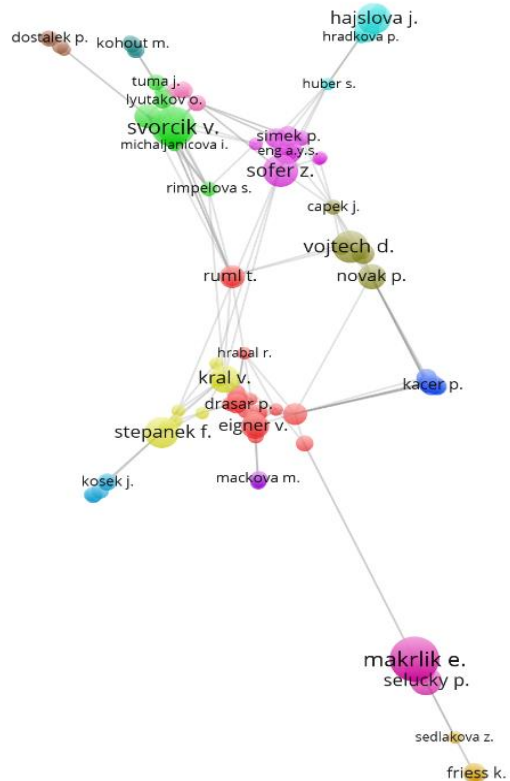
hajslova j.
hradkova p.
dostalek p.
kohout m.
tuma j.
huber s.
lyutakov o.
svorcik v.
simek p.
michaljanicova i.
eng a.y.s.
sofer z.
rimpelova s.
capek j.
vojtech d.
ruml t.
novak p.
hrabal r.
kral v.
kacer p.
drasar p.
stepanek f.
eigner v.
kosek j.
mackova m.
makrlik e.
selucky p.
sedlakova z.
friess k.